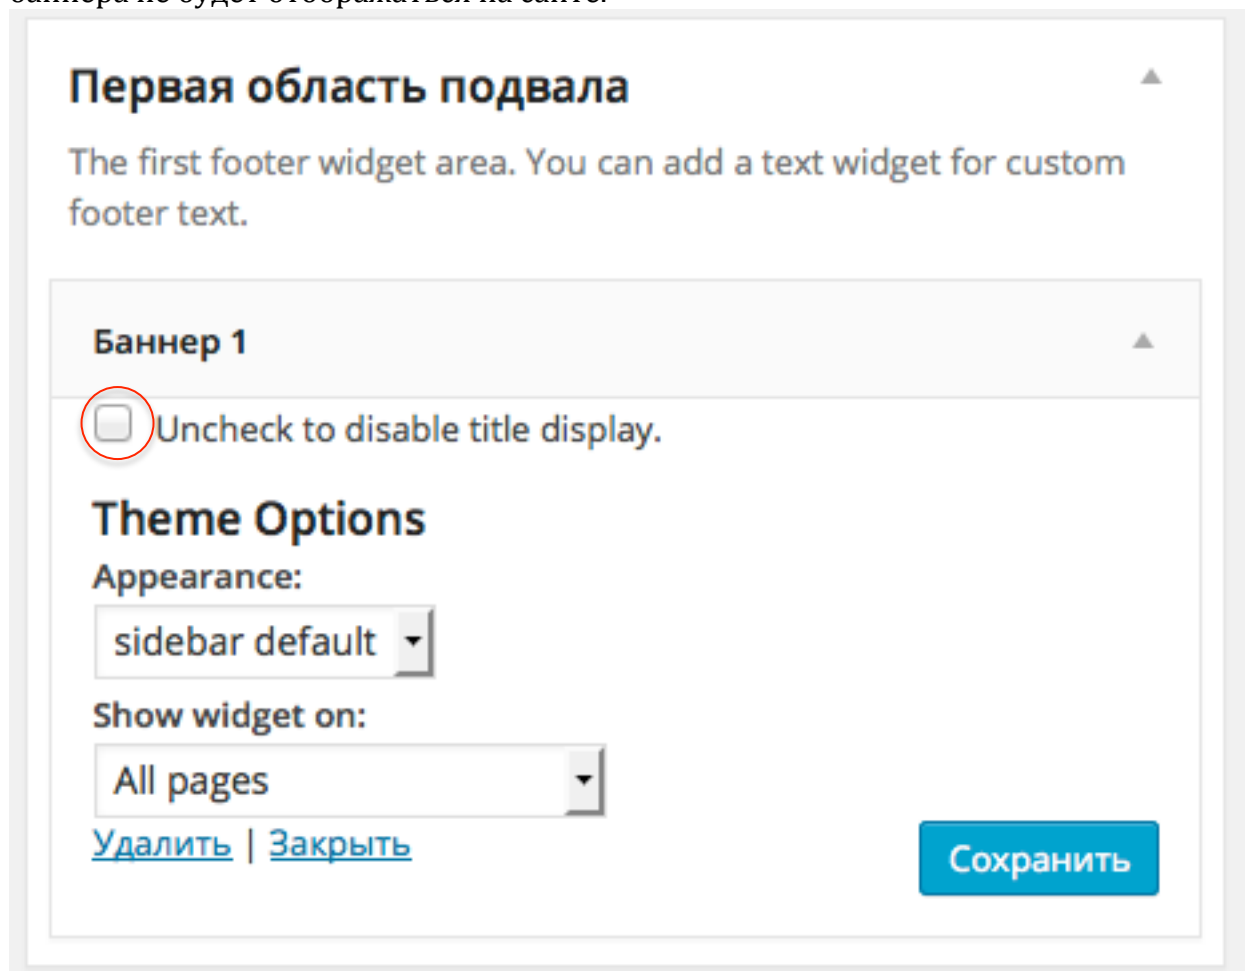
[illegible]

Первая область подвала

The first footer widget area. You can add a text widget for custom footer text.

Баннер 1

Uncheck to disable title display.

Theme Options

Appearance:

sidebar default

Show widget on:

All pages

Удалить | Закрыть

Сохранить